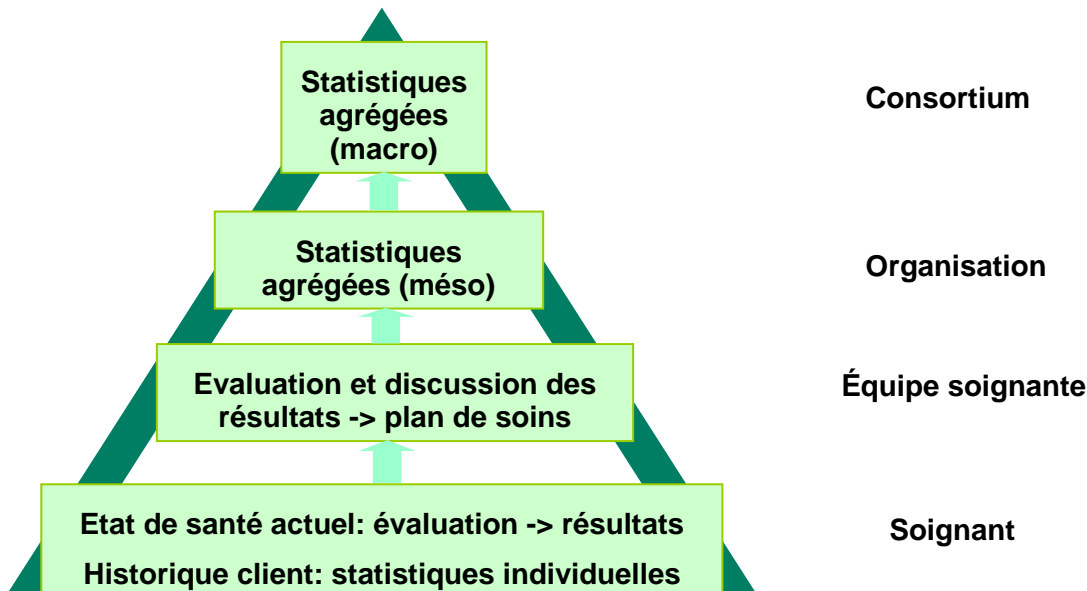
Statistiques agrégées (macro)

Consortium

Statistiques agrégées (méso)

Organisation

Evaluation et discussion des résultats -> plan de soins

Équipe soignante

Etat de santé actuel: évaluation -> résultats

Historique client: statistiques individuelles

Soignant